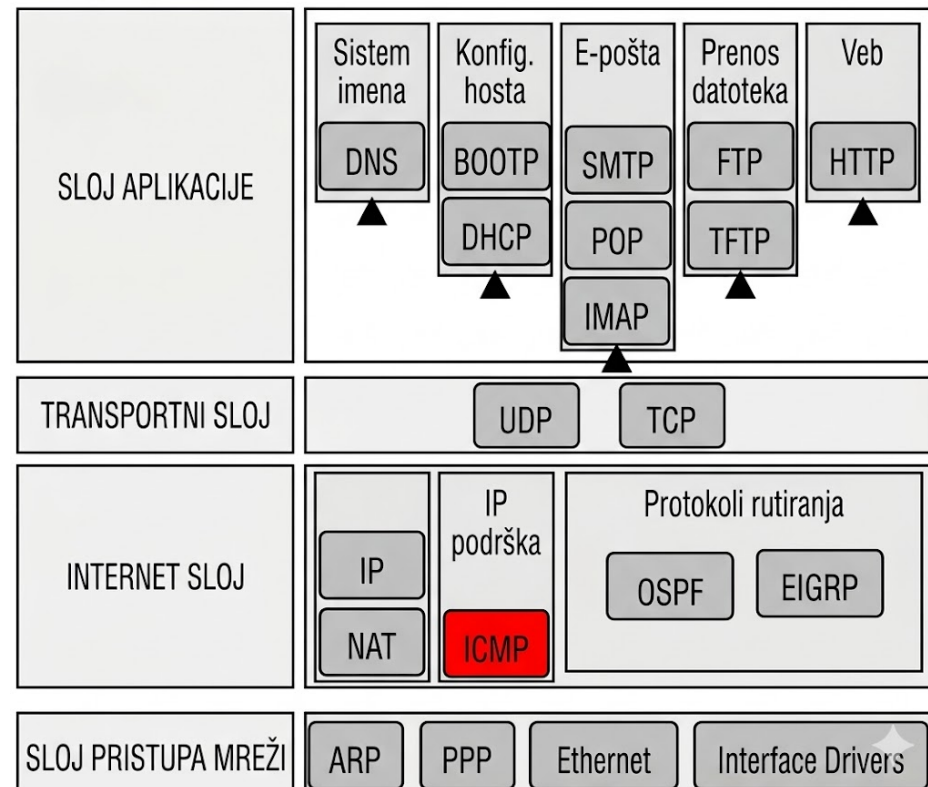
SLOJ APLIKACIJE

Sistem imena
DNS

Konfig. hosta
BOOTP
DHCP

E-pošta
SMTP
POP
IMAP

Prenos datoteka
FTP
TFTP

Veb
HTTP

TRANSPORTNI SLOJ

UDP
TCP

INTERNET SLOJ

IP
NAT

IP podrška
ICMP

Protokoli rutiranja
OSPF
EIGRP

SLOJ PRISTUPA MREŽI

ARP
PPP
Ethernet
Interface Drivers